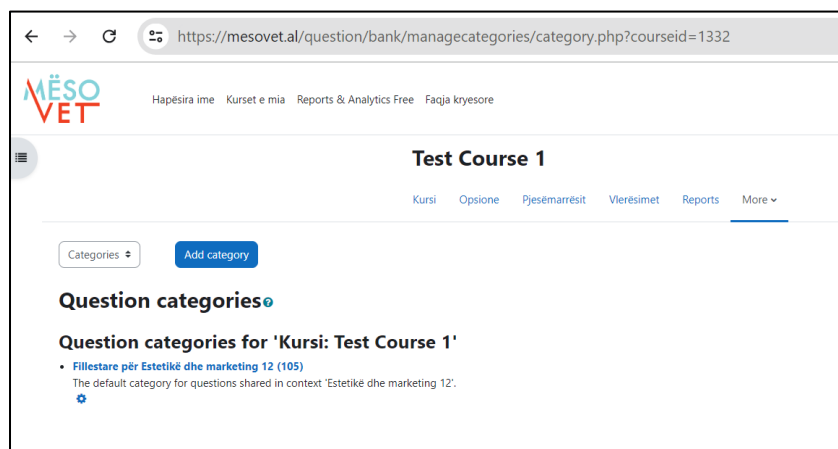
https://mesovet.al/question/bank/managecategories/category.php?courseid=1332

MËSO VET

Hapësira ime Kurset e mia Reports & Analytics Free Faqja kryesore

Test Course 1

Kursi Opsione Pjesëmarrësit Vlerësimet Reports More

Categories

Add category

Question categories

Question categories for 'Kursi: Test Course 1'

Fillestare për Estetikë dhe marketing 12 (105)
The default category for questions shared in context 'Estetikë dhe marketing 12'.